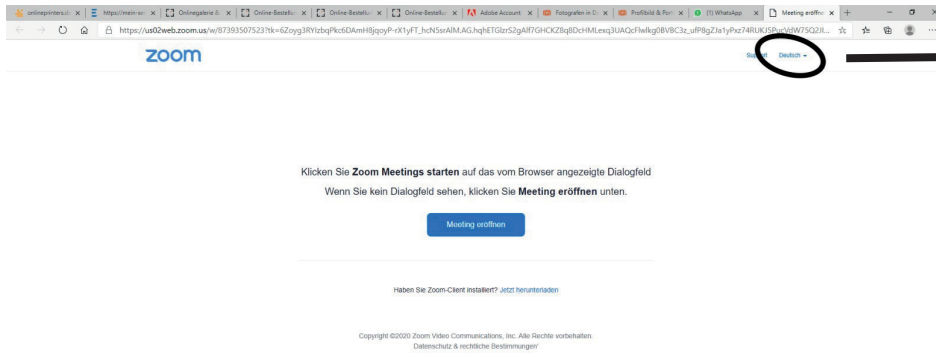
onlineprinters.de | https://mein-an | Onlinegalerie & | Online-Bestellu | Online-Bestellu | Online-Bestellu | Adobe Account | Fotografen in D | Profilbild & Por | (1) WhatsApp | Meeting eröffne | +

https://us02web.zoom.us/w/87393507523?tk=6Zoyg3RYlzbqPkc6DAmH8jqoyP-rX1yFT_hcN5srAIM.AG.hqhETGlzrS2gAlf7GHCKZ8q8DcHMLexq3UAQcFlwlkg0BV8C3z_ufP8gZJa1yPxz74R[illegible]

zoom

Support Deutsch

Klicken Sie **Zoom Meetings starten** auf das vom Browser angezeigte Dialogfeld

Wenn Sie kein Dialogfeld sehen, klicken Sie **Meeting eröffnen** unten.

Meeting eröffnen

Haben Sie Zoom-Client installiert? Jetzt herunterladen

Copyright ©2020 Zoom Video Communications, Inc. Alle Rechte vorbehalten.
Datenschutz & rechtliche Bestimmungen